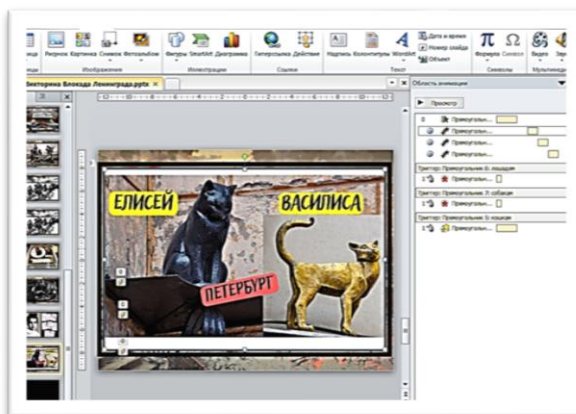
Рисунок Картинка Снимок Фотоальбом
Изображения
Фигуры SmartArt Диаграмма
Иллюстрации
Гиперссылка Действие
Ссылки
Надпись Колонтитулы WordArt
Дата и время
Номер слайда
Объект
Текст
Формула Символ
Символы
Видео Звук
Мультимедиа
Викторина Блокада Ленинграда.pptx
Область анимации
Просмотр
0 Прямоугольн...
Прямоугольн...
Прямоугольн...
Прямоугольн...
Триггер: Прямоугольник 6: лошадки
1 Прямоугольн...
Триггер: Прямоугольник 7: собаки
1 Прямоугольн...
Триггер: Прямоугольник 5: кошки
1 Прямоугольн...
ЕЛИСЕЙ
ВАСИЛИСА
ПЕТЕРБУРГ